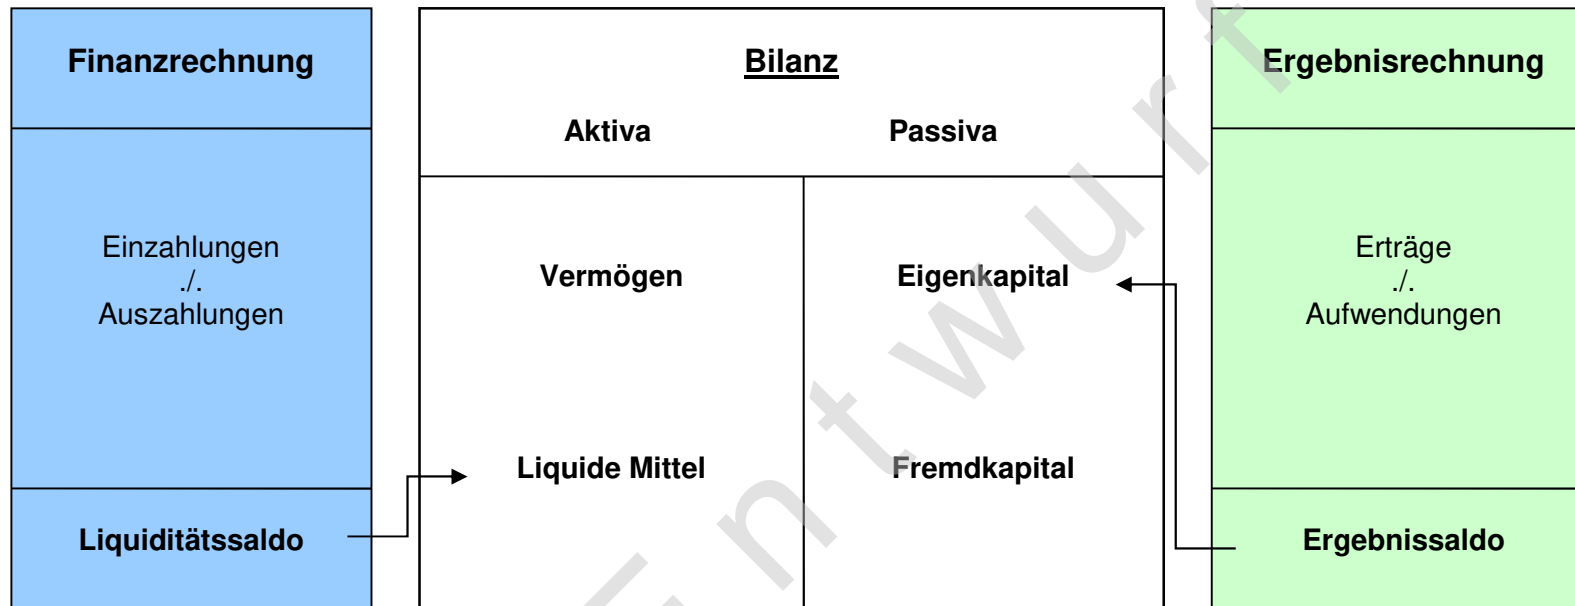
Finanzrechnung

Einzahlungen
./.
Auszahlungen

Liquiditätssaldo

Bilanz

Aktiva

Passiva

Vermögen

Eigenkapital

Liquide Mittel

Fremdkapital

Ergebnisrechnung

Erträge
./.
Aufwendungen

Ergebnissaldo

Entwurf